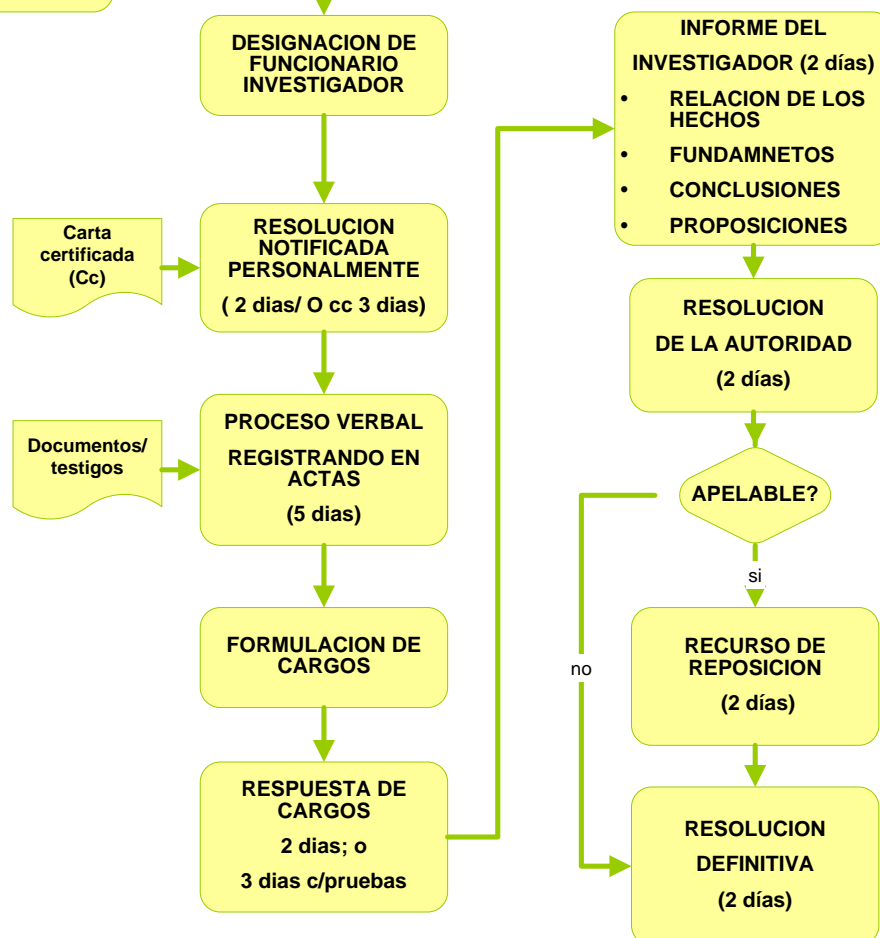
DESIGNACION DE FUNCIONARIO INVESTIGADOR

Carta certificada (Cc)

RESOLUCION NOTIFICADA PERSONALMENTE

( 2 dias/ O cc 3 dias)

Documentos/ testigos

PROCESO VERBAL

REGISTRANDO EN ACTAS

(5 dias)

FORMULACION DE CARGOS

RESPUESTA DE CARGOS

2 dias; o

3 dias c/pruebas

INFORME DEL

INVESTIGADOR (2 días)

• RELACION DE LOS HECHOS
• FUNDAMNETOS
• CONCLUSIONES
• PROPOSICIONES

RESOLUCION

DE LA AUTORIDAD

(2 días)

APELABLE?

si

no

RECURSO DE REPOSICION

(2 días)

RESOLUCION

DEFINITIVA

(2 días)